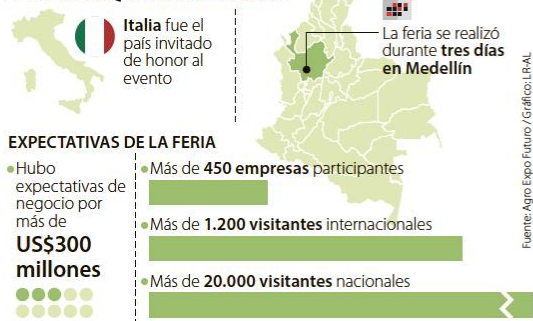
Italia fue el país invitado de honor al evento

La feria se realizó durante tres días en Medellín

EXPECTATIVAS DE LA FERIA

Hubo expectativas de negocio por más de US$300 millones

Más de 450 empresas participantes

Más de 1.200 visitantes internacionales

Más de 20.000 visitantes nacionales

Fuente: Agro Expo Futuro / Gráfico: LR-AL